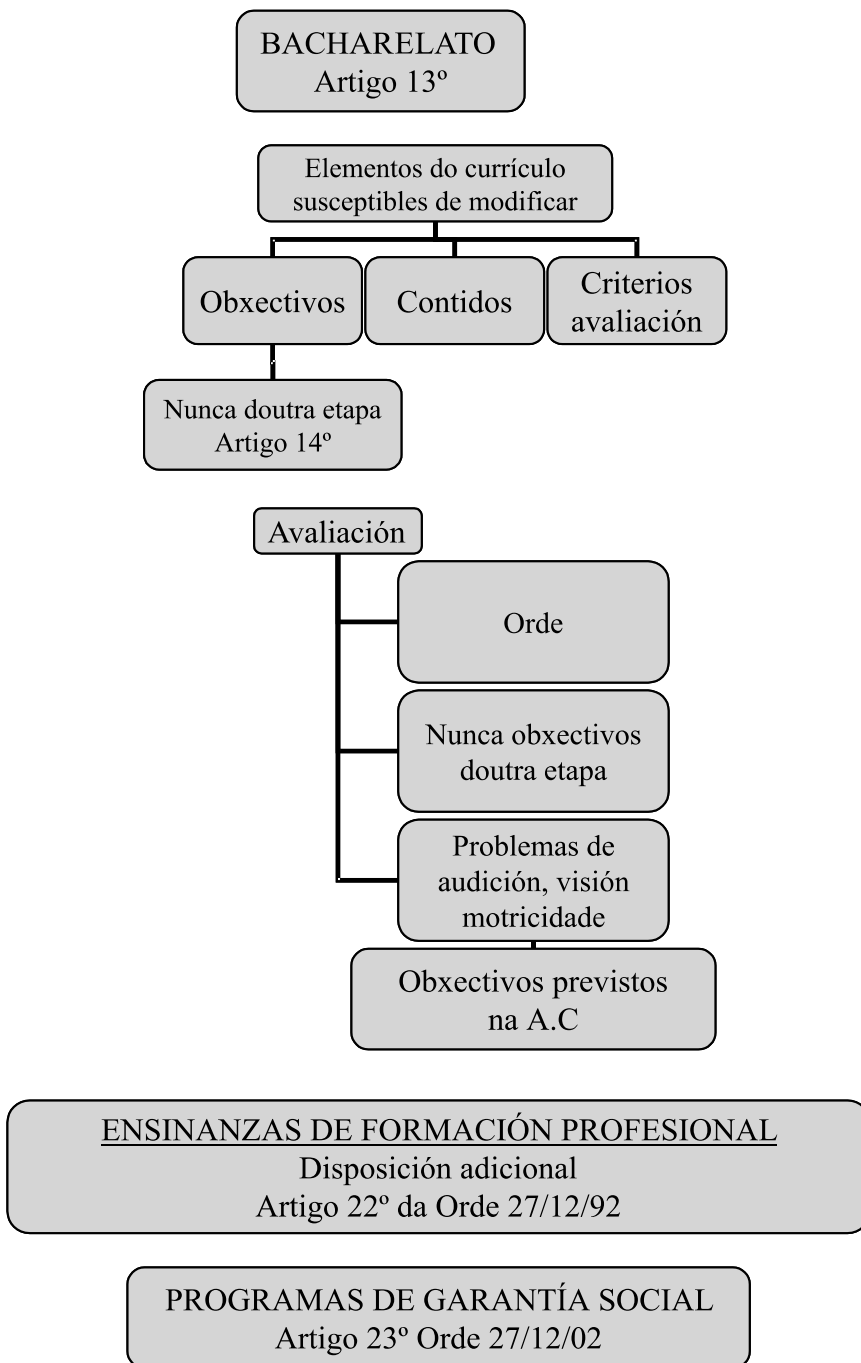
BACHARELATO
Artigo 13º

Elementos do currículo susceptibles de modificar

Obxectivos

Contidos

Criterios avaliación

Nunca doutra etapa
Artigo 14º

Avaliación

Orde

Nunca obxectivos doutra etapa

Problemas de audición, visión motricidade

Obxectivos previstos na A.C

ENSINANZAS DE FORMACIÓN PROFESIONAL
Disposición adicional
Artigo 22º da Orde 27/12/92

PROGRAMAS DE GARANTÍA SOCIAL
Artigo 23º Orde 27/12/02